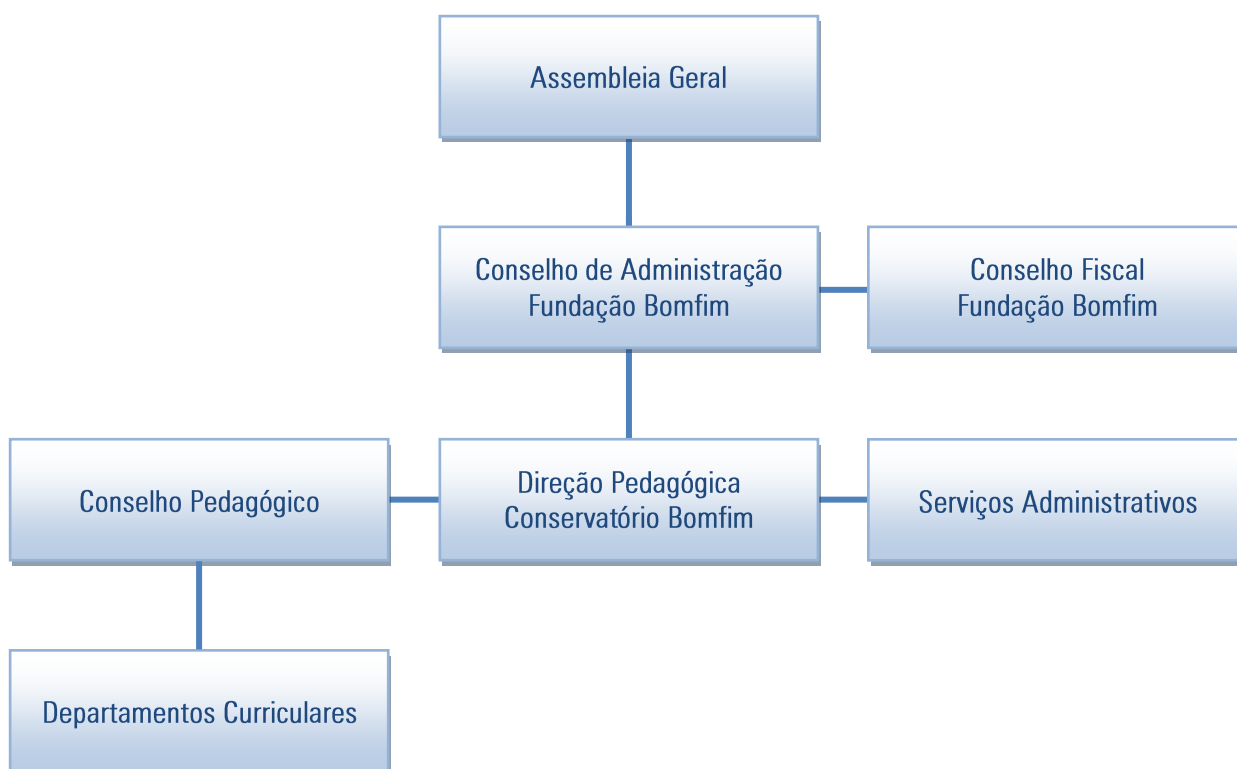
Assembleia Geral

Conselho de Administração
Fundação Bomfim

Conselho Fiscal
Fundação Bomfim

Conselho Pedagógico

Direção Pedagógica
Conservatório Bomfim

Serviços Administrativos

Departamentos Curriculares